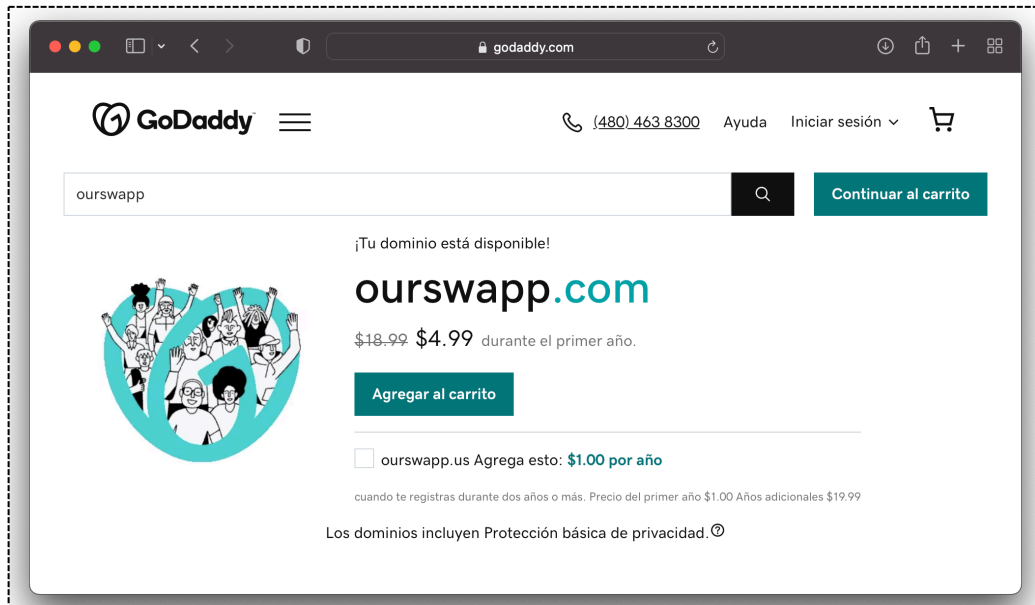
godaddy.com

GoDaddy

(480) 463 8300 Ayuda Iniciar sesión

ourswapp

Continuar al carrito

¡Tu dominio está disponible!

ourswapp.com

~~$18.99~~ $4.99 durante el primer año.

Agregar al carrito

ourswapp.us Agrega esto: $1.00 por año

cuando te registras durante dos años o más. Precio del primer año $1.00 Años adicionales $19.99

Los dominios incluyen Protección básica de privacidad.